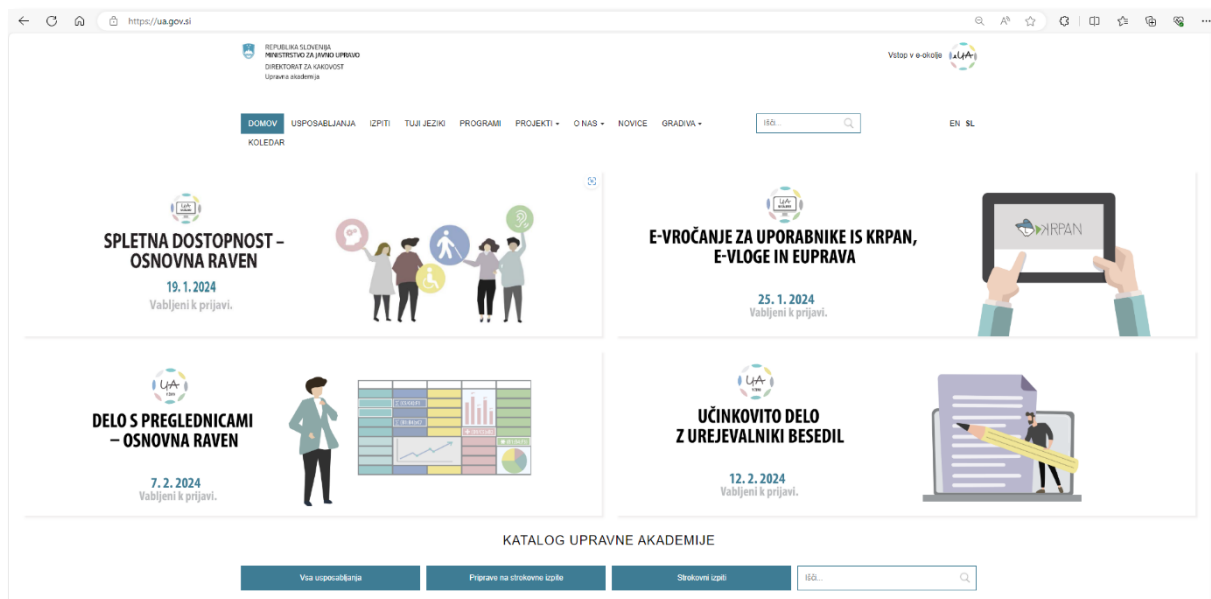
https://ua.gov.si

REPUBLIKA SLOVENIJA
MINISTRSTVO ZA JAVNO UPRAVO
DIREKTORAT ZA KAKOVOST
Upravna akademija

Vstop v e-okolje

DOMOV USPOSABLJANJA IZPITI TUJI JEZIKI PROGRAMI PROJEKTI O NAS NOVICE GRADIVA KOLEDAR

Išči...

EN SL

SPLETNA DOSTOPNOST – OSNOVNA RAVEN
19. 1. 2024
Vabljeni k prijavi.

E-VROČANJE ZA UPORABNIKE IS KRPAN, E-VLOGE IN EUPRAVA
25. 1. 2024
Vabljeni k prijavi.

KRPAN

DELO S PREGLEDNICAMI – OSNOVNA RAVEN
7. 2. 2024
Vabljeni k prijavi.

UČINKOVITO DELO Z UREJEVALNIKI BESEDIL
12. 2. 2024
Vabljeni k prijavi.

KATALOG UPRAVNE AKADEMIJE

Vsa usposabljanja
Priprave na strokovne izpite
Strokovni izpiti
Išči...